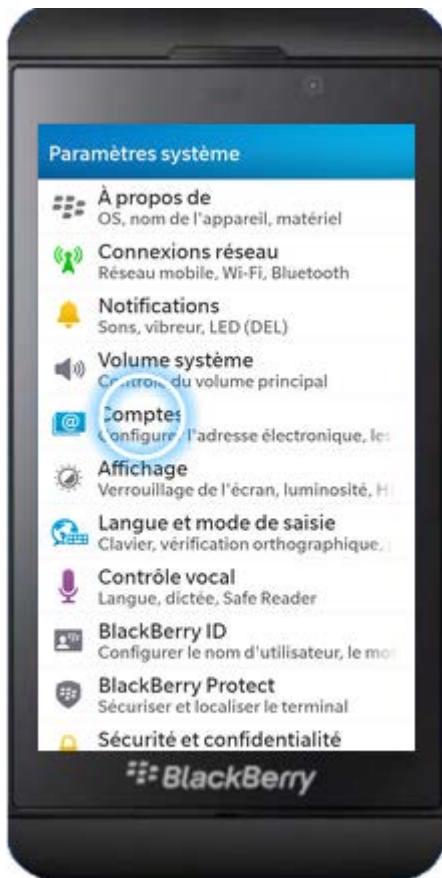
Paramètres système

À propos de
OS, nom de l'appareil, matériel

Connexions réseau
Réseau mobile, Wi-Fi, Bluetooth

Notifications
Sons, vibreur, LED (DEL)

Volume système
Contrôle du volume principal

Comptes
Configurer l'adresse électronique, le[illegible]

Affichage
Verrouillage de l'écran, luminosité, H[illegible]

Langue et mode de saisie
Clavier, vérification orthographique, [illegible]

Contrôle vocal
Langue, dictée, Safe Reader

BlackBerry ID
Configurer le nom d'utilisateur, le mo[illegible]

BlackBerry Protect
Sécuriser et localiser le terminal

Sécurité et confidentialité

BlackBerry